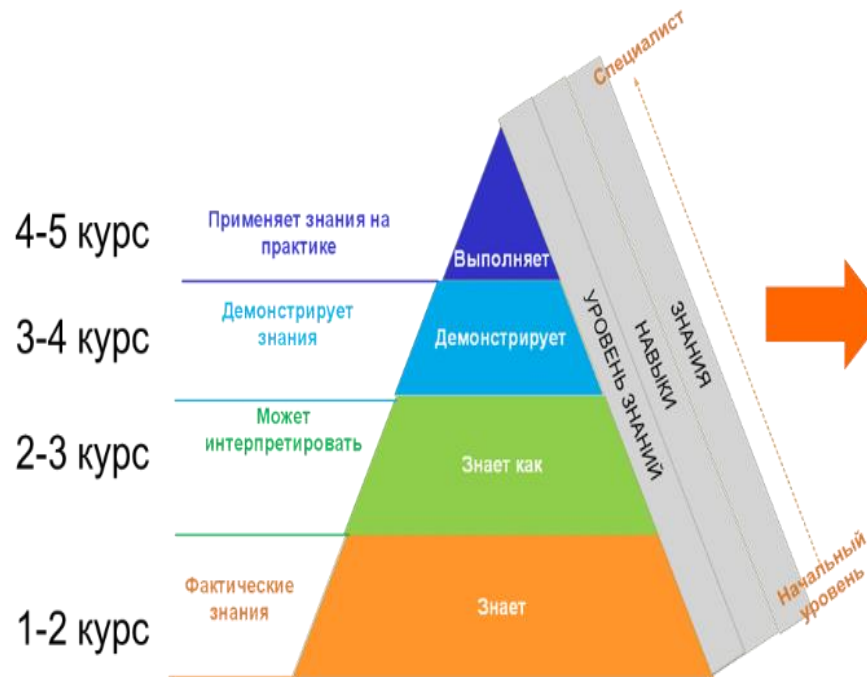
Специалист

4-5 курс
Применяет знания на практике
Выполняет

3-4 курс
Демонстрирует знания
Демонстрирует

2-3 курс
Может интерпретировать
Знает как

1-2 курс
Фактические знания
Знает

УРОВЕНЬ ЗНАНИЙ
НАВЫКИ
ЗНАНИЯ

Начальный уровень